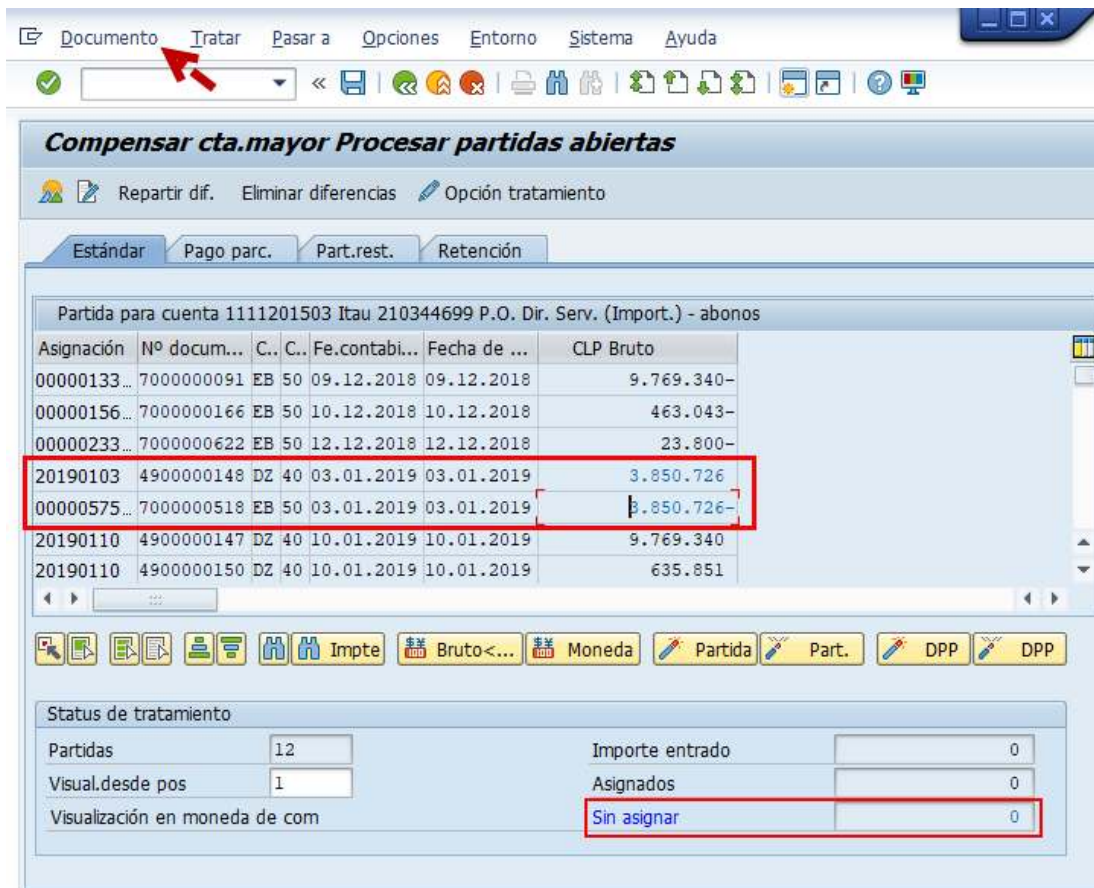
Documento Tratar Pasar a Opciones Entorno Sistema Ayuda

Compensar cta.mayor Procesar partidas abiertas

Repartir dif. Eliminar diferencias Opción tratamiento

Estándar | Pago parc. | Part.rest. | Retención

Partida para cuenta 1111201503 Itau 210344699 P.O. Dir. Serv. (Import.) - abonos

| Asignación | Nº docum... | C.. | C.. | Fe.contabi... | Fecha de ... | CLP Bruto |
|---|---|---|---|---|---|---|
| 00000133... | 7000000091 | EB | 50 | 09.12.2018 | 09.12.2018 | 9.769.340- |
| 00000156... | 7000000166 | EB | 50 | 10.12.2018 | 10.12.2018 | 463.043- |
| 00000233... | 7000000622 | EB | 50 | 12.12.2018 | 12.12.2018 | 23.800- |
| 20190103 | 4900000148 | DZ | 40 | 03.01.2019 | 03.01.2019 | 3.850.726 |
| 00000575... | 7000000518 | EB | 50 | 03.01.2019 | 03.01.2019 | 3.850.726- |
| 20190110 | 4900000147 | DZ | 40 | 10.01.2019 | 10.01.2019 | 9.769.340 |
| 20190110 | 4900000150 | DZ | 40 | 10.01.2019 | 10.01.2019 | 635.851 |

Impte Bruto<... Moneda Partida Part. DPP DPP

Status de tratamiento

Partidas 12
Visual.desde pos 1
Visualización en moneda de com

Importe entrado 0
Asignados 0
Sin asignar 0